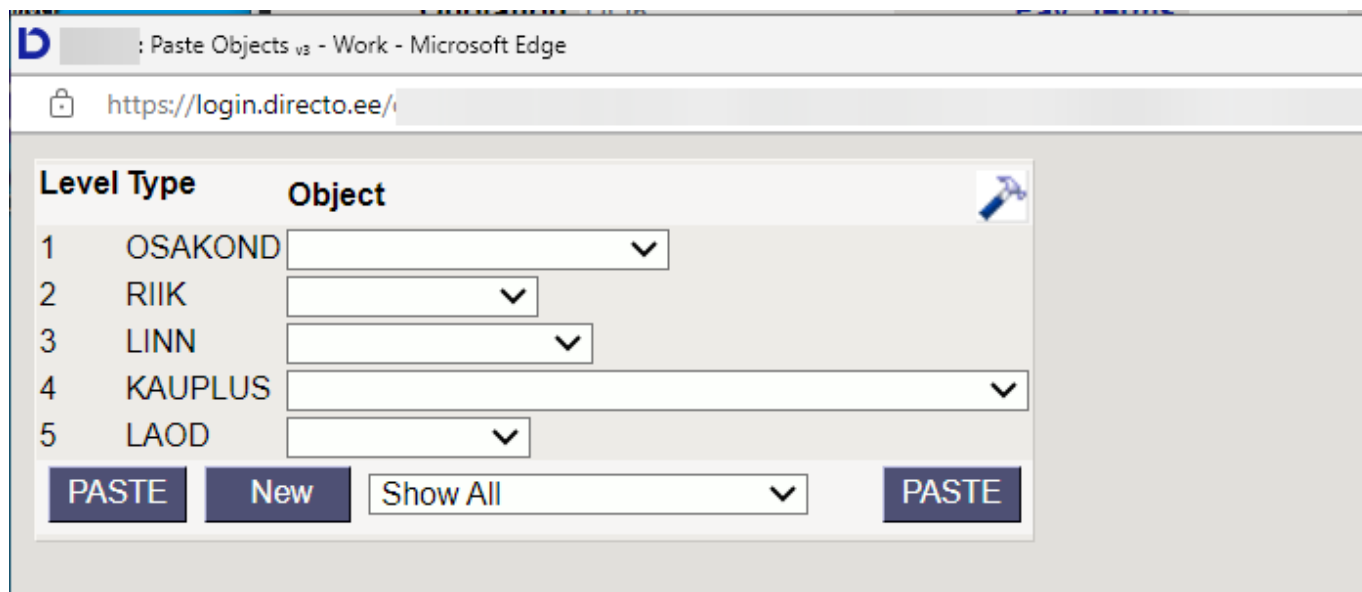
: Paste Objects $_{v3}$ - Work - Microsoft Edge

https://login.directo.ee/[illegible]

| Level | Type | Object |
|---|---|---|
| 1 | OSAKOND | |
| 2 | RIIK | |
| 3 | LINN | |
| 4 | KAUPLUS | |
| 5 | LAOD | |

PASTE New Show All PASTE